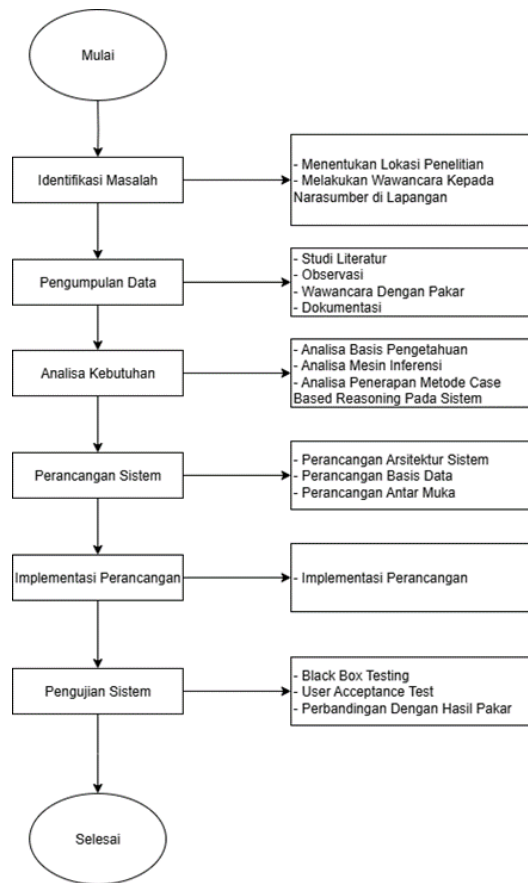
Mulai

Identifikasi Masalah

- Menentukan Lokasi Penelitian
- Melakukan Wawancara Kepada Narasumber di Lapangan

Pengumpulan Data

- Studi Literatur
- Observasi
- Wawancara Dengan Pakar
- Dokumentasi

Analisa Kebutuhan

- Analisa Basis Pengetahuan
- Analisa Mesin Inferensi
- Analisa Penerapan Metode Case Based Reasoning Pada Sistem

Perancangan Sistem

- Perancangan Arsitektur Sistem
- Perancangan Basis Data
- Perancangan Antar Muka

Implementasi Perancangan

- Implementasi Perancangan

Pengujian Sistem

- Black Box Testing
- User Acceptance Test
- Perbandingan Dengan Hasil Pakar

Selesai